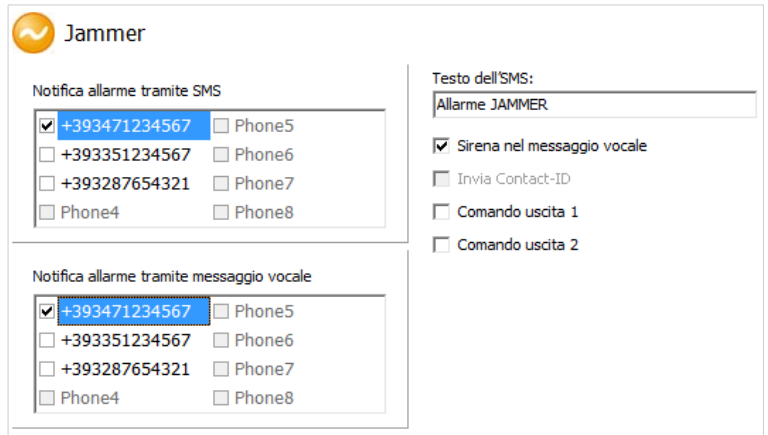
Jammer

Notifica allarme tramite SMS

☑ +393471234567 ☐ Phone5
☐ +393351234567 ☐ Phone6
☐ +393287654321 ☐ Phone7
☐ Phone4 ☐ Phone8

Notifica allarme tramite messaggio vocale

☑ +393471234567 ☐ Phone5
☐ +393351234567 ☐ Phone6
☐ +393287654321 ☐ Phone7
☐ Phone4 ☐ Phone8

Testo dell'SMS:

Allarme JAMMER

☑ Sirena nel messaggio vocale
☐ Invia Contact-ID
☐ Comando uscita 1
☐ Comando uscita 2